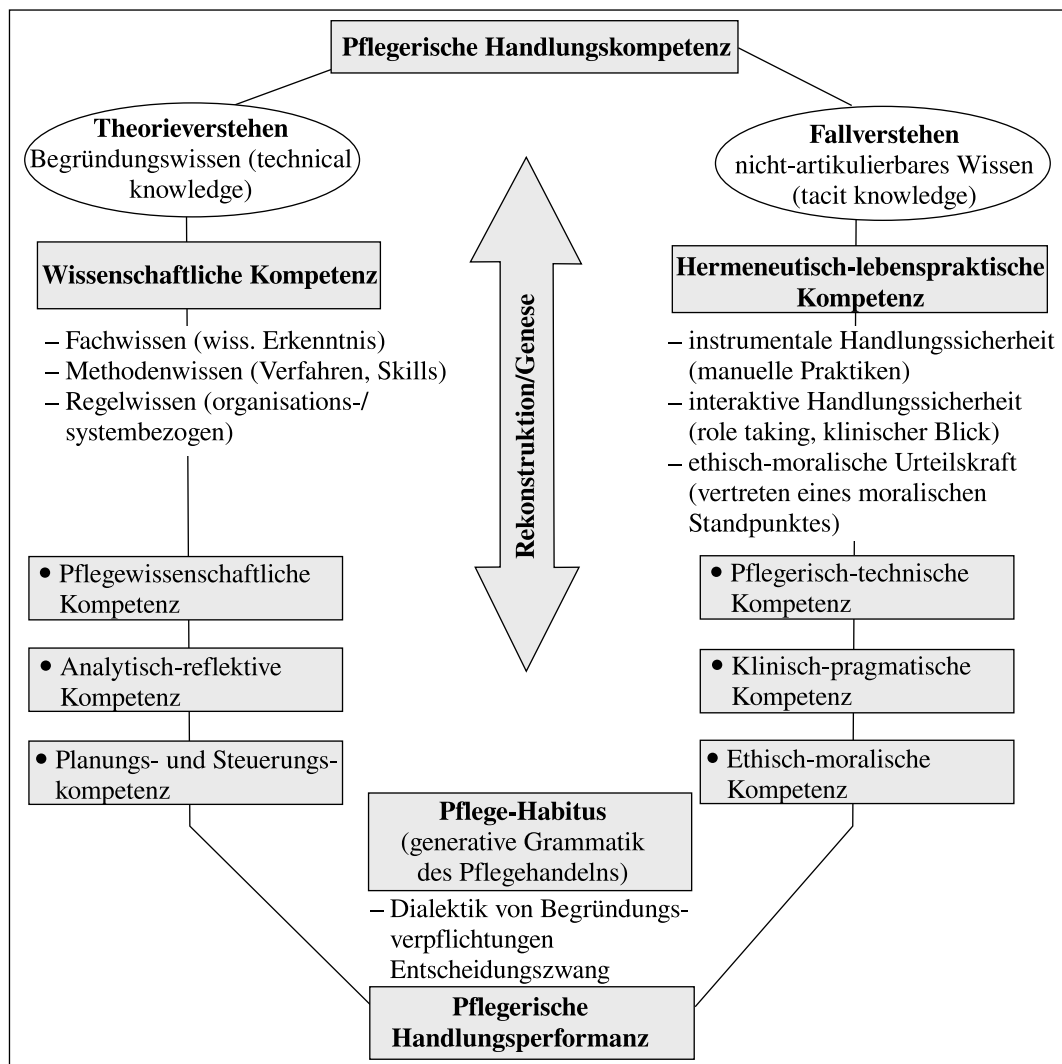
Pflegerische Handlungskompetenz

Theorieverstehen
Begründungswissen (technical knowledge)

Wissenschaftliche Kompetenz

– Fachwissen (wiss. Erkenntnis)
– Methodenwissen (Verfahren, Skills)
– Regelwissen (organisations-/ systembezogen)

• Pflegewissenschaftliche Kompetenz

• Analytisch-reflektive Kompetenz

• Planungs- und Steuerungskompetenz

Rekonstruktion/Genese

Fallverstehen
nicht-artikulierbares Wissen (tacit knowledge)

Hermeneutisch-lebenspraktische Kompetenz

– instrumentale Handlungssicherheit (manuelle Praktiken)
– interaktive Handlungssicherheit (role taking, klinischer Blick)
– ethisch-moralische Urteilskraft (vertreten eines moralischen Standpunktes)

• Pflegerisch-technische Kompetenz

• Klinisch-pragmatische Kompetenz

• Ethisch-moralische Kompetenz

Pflege-Habitus
(generative Grammatik des Pflegehandelns)

– Dialektik von Begründungsverpflichtungen Entscheidungszwang

Pflegerische Handlungsperformanz